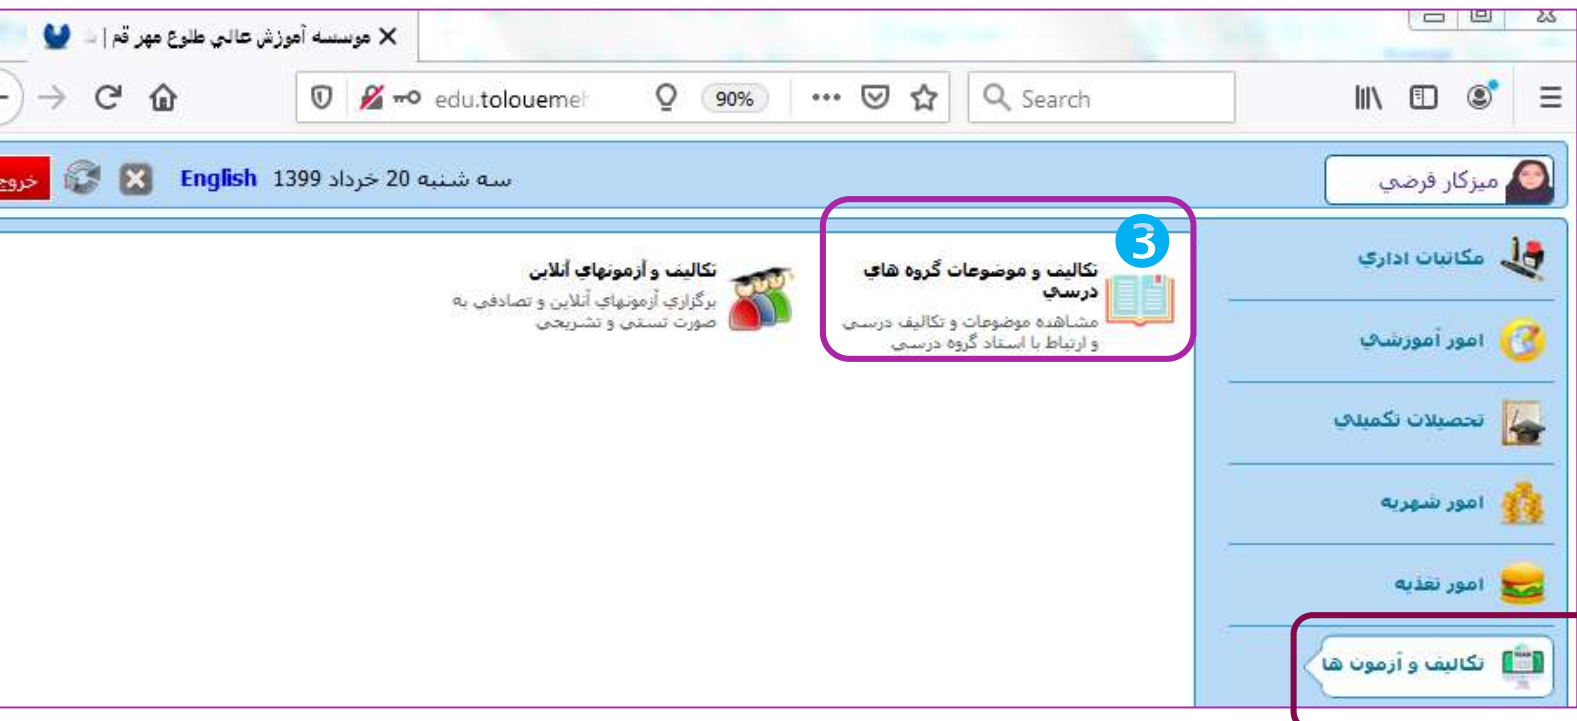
موسسه آموزش عالي طلوع مهر قم | ×

edu.tolouemel 90% Search

ميزكار فرضي

سه شنبه 20 خرداد 1399 English خروج

مكاتبات اداري

امور آموزشي

تحصيلات تكميلي

امور شهريه

امور تغذيه

تكاليف و آزمون ها

3

تكاليف و موضوعات گروه هاي درسي
مشاهده موضوعات و تكاليف درسي و ارتباط با استاد گروه درسي

تكاليف و آزمونهاي آنلاين
برگزاري آزمونهاي آنلاين و تصادفي به صورت تستي و تشريحي